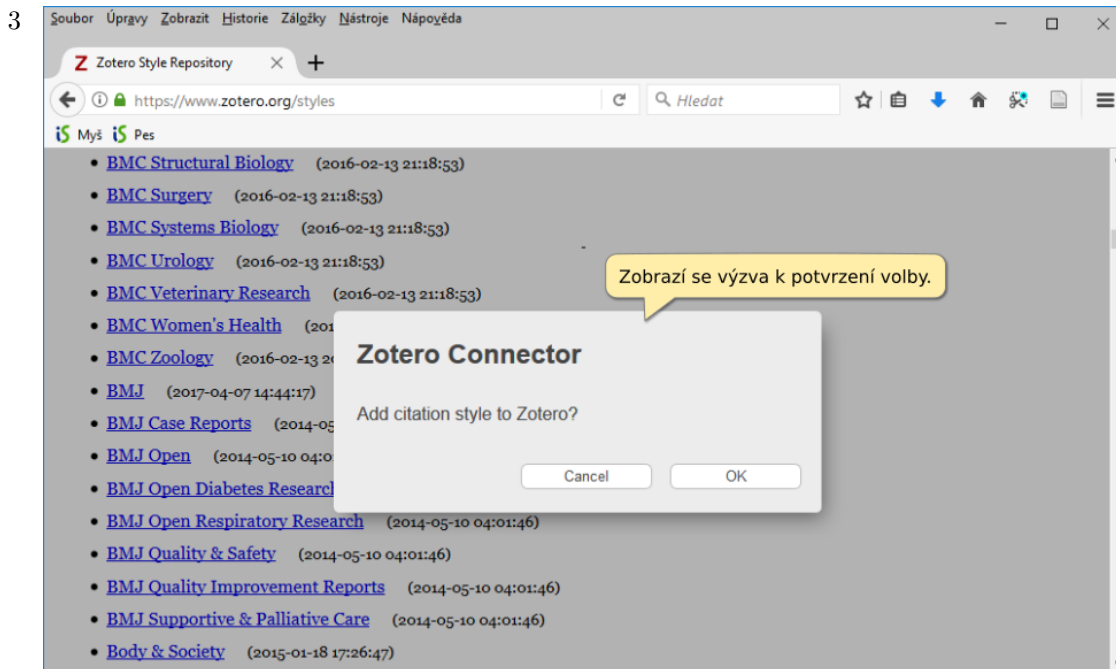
3

Soubor Úpravy Zobrazit Historie Záložky Nástroje Nápověda

Zotero Style Repository

https://www.zotero.org/styles

Hledat

Myš Pes

- BMC Structural Biology (2016-02-13 21:18:53)
- BMC Surgery (2016-02-13 21:18:53)
- BMC Systems Biology (2016-02-13 21:18:53)
- BMC Urology (2016-02-13 21:18:53)
- BMC Veterinary Research (2016-02-13 21:18:53)
- BMC Women's Health (201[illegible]
- BMC Zoology (2016-02-13 2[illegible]
- BMJ (2017-04-07 14:44:17)
- BMJ Case Reports (2014-0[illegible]
- BMJ Open (2014-05-10 04:0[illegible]
- BMJ Open Diabetes Research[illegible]
- BMJ Open Respiratory Research (2014-05-10 04:01:46)
- BMJ Quality & Safety (2014-05-10 04:01:46)
- BMJ Quality Improvement Reports (2014-05-10 04:01:46)
- BMJ Supportive & Palliative Care (2014-05-10 04:01:46)
- Body & Society (2015-01-18 17:26:47)

Zobrazí se výzva k potvrzení volby.

Zotero Connector

Add citation style to Zotero?

Cancel OK